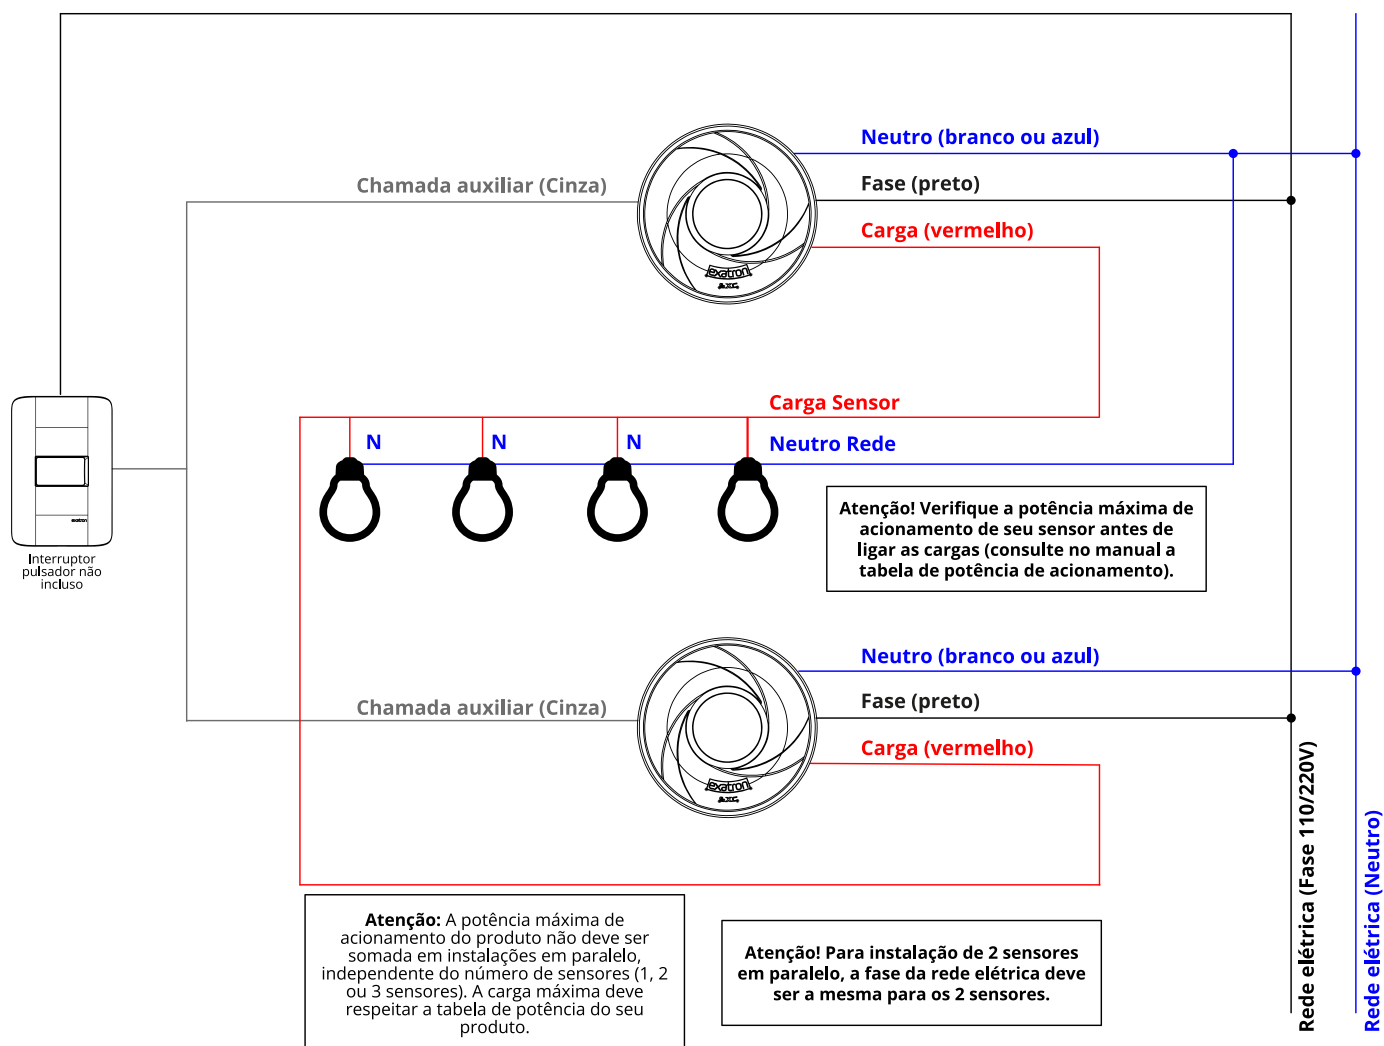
Neutro (branco ou azul)

Fase (preto)

Chamada auxiliar (Cinza)

Carga (vermelho)

exatron

Carga Sensor

N

N

N

Neutro Rede

exatron

Interruptor pulsador não incluso

Atenção! Verifique a potência máxima de acionamento de seu sensor antes de ligar as cargas (consulte no manual a tabela de potência de acionamento).

Neutro (branco ou azul)

Fase (preto)

Chamada auxiliar (Cinza)

Carga (vermelho)

exatron

**Atenção:** A potência máxima de acionamento do produto não deve ser somada em instalações em paralelo, independente do número de sensores (1, 2 ou 3 sensores). A carga máxima deve respeitar a tabela de potência do seu produto.

Atenção! Para instalação de 2 sensores em paralelo, a fase da rede elétrica deve ser a mesma para os 2 sensores.

Rede elétrica (Fase 110/220V)

Rede elétrica (Neutro)